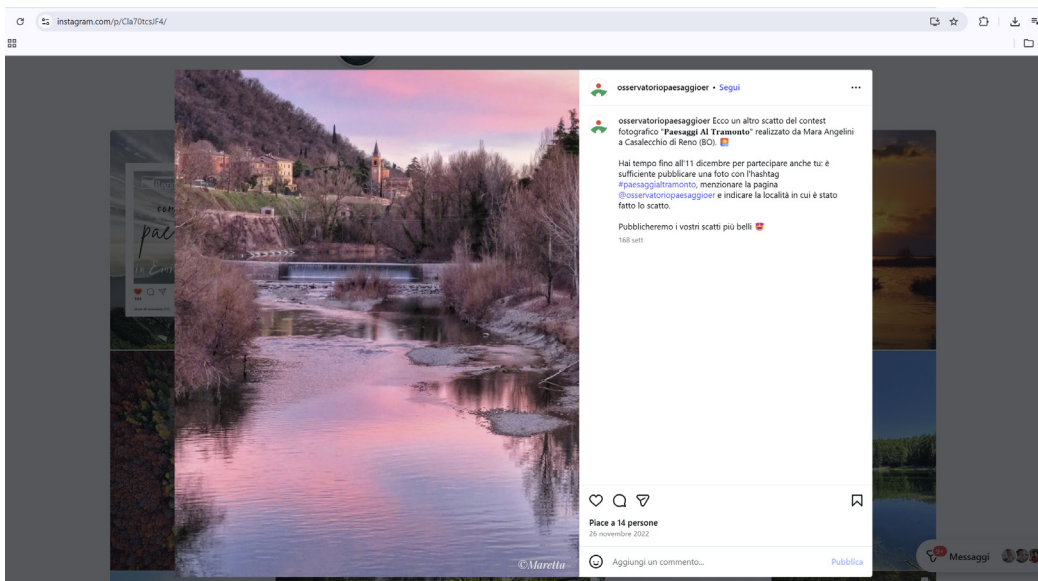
instagram.com/p/Cla70tcsJF4/

osservatoriopaesaggioer • Segui

osservatoriopaesaggioer Ecco un altro scatto del contest fotografico "Paesaggi Al Tramonto" realizzato da Mara Angelini a Casalecchio di Reno (BO). 🌅

Hai tempo fino all'11 dicembre per partecipare anche tu: è sufficiente pubblicare una foto con l'hashtag #paesaggialtramonto, menzionare la pagina @osservatoriopaesaggioer e indicare la località in cui è stato fatto lo scatto.

Pubblicheremo i vostri scatti più belli 😍

168 sett

Piace a 14 persone

26 novembre 2022

Aggiungi un commento...

Pubblica

©Maretta

Messaggi